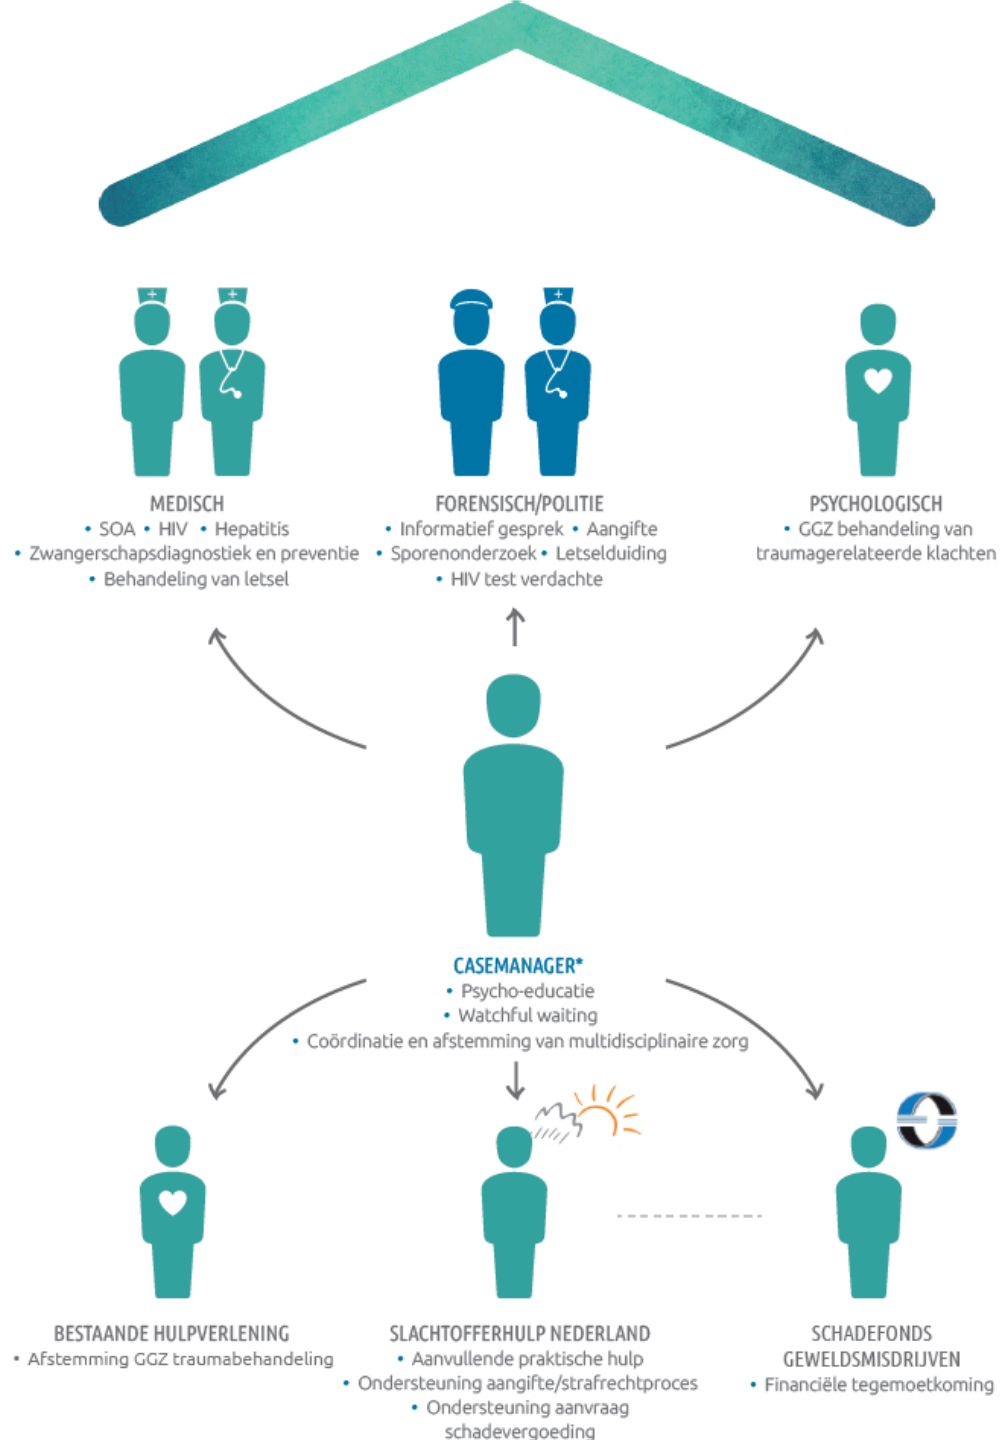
MEDISCH
• SOA • HIV • Hepatitis
• Zwangerschapsdiagnostiek en preventie
• Behandeling van letsel

FORENSISCH/POLITIE
• Informatief gesprek • Aangifte
• Sporenonderzoek • Letselduiding
• HIV test verdachte

PSYCHOLOGISCH
• GGZ behandeling van traumagerelateerde klachten

CASEMANAGER*
• Psycho-educatie
• Watchful waiting
• Coördinatie en afstemming van multidisciplinaire zorg

BESTAANDE HULPVERLENING
• Afstemming GGZ traumabehandeling

SLACHTOFFERHULP NEDERLAND
• Aanvullende praktische hulp
• Ondersteuning aangifte/strafrechtproces
• Ondersteuning aanvraag schadevergoeding

SCHADEFONDS GEWELDSMISDRIJVEN
• Financiële tegemoetkoming